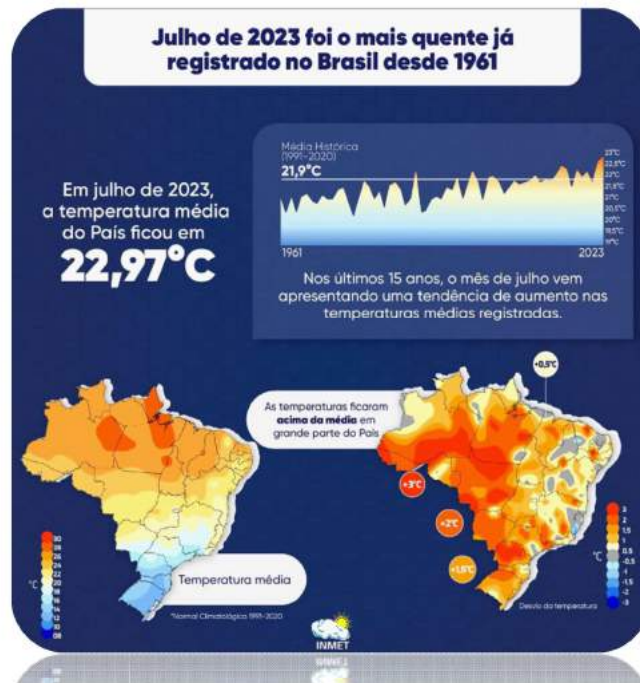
Julho de 2023 foi o mais quente já registrado no Brasil desde 1961

Em julho de 2023, a temperatura média do País ficou em 22,97°C

Média Histórica (1991-2020)
21,9°C

23°C
22,5°C
22°C
21,5°C
21°C
20,5°C
20°C
19,5°C
19°C

1961
2023

Nos últimos 15 anos, o mês de julho vem apresentando uma tendência de aumento nas temperaturas médias registradas.

As temperaturas ficaram acima da média em grande parte do País

+0,5°C
+3°C
+2°C
+1,5°C

°C
30
28
26
24
22
20
18
16
14
12
10
08

Temperatura média

*Normal Climatológica 1991-2020

°C
3
2
1,5
1
0,5
-0,5
-1
-1,5
-2
-3

Desvio da temperatura

INMET